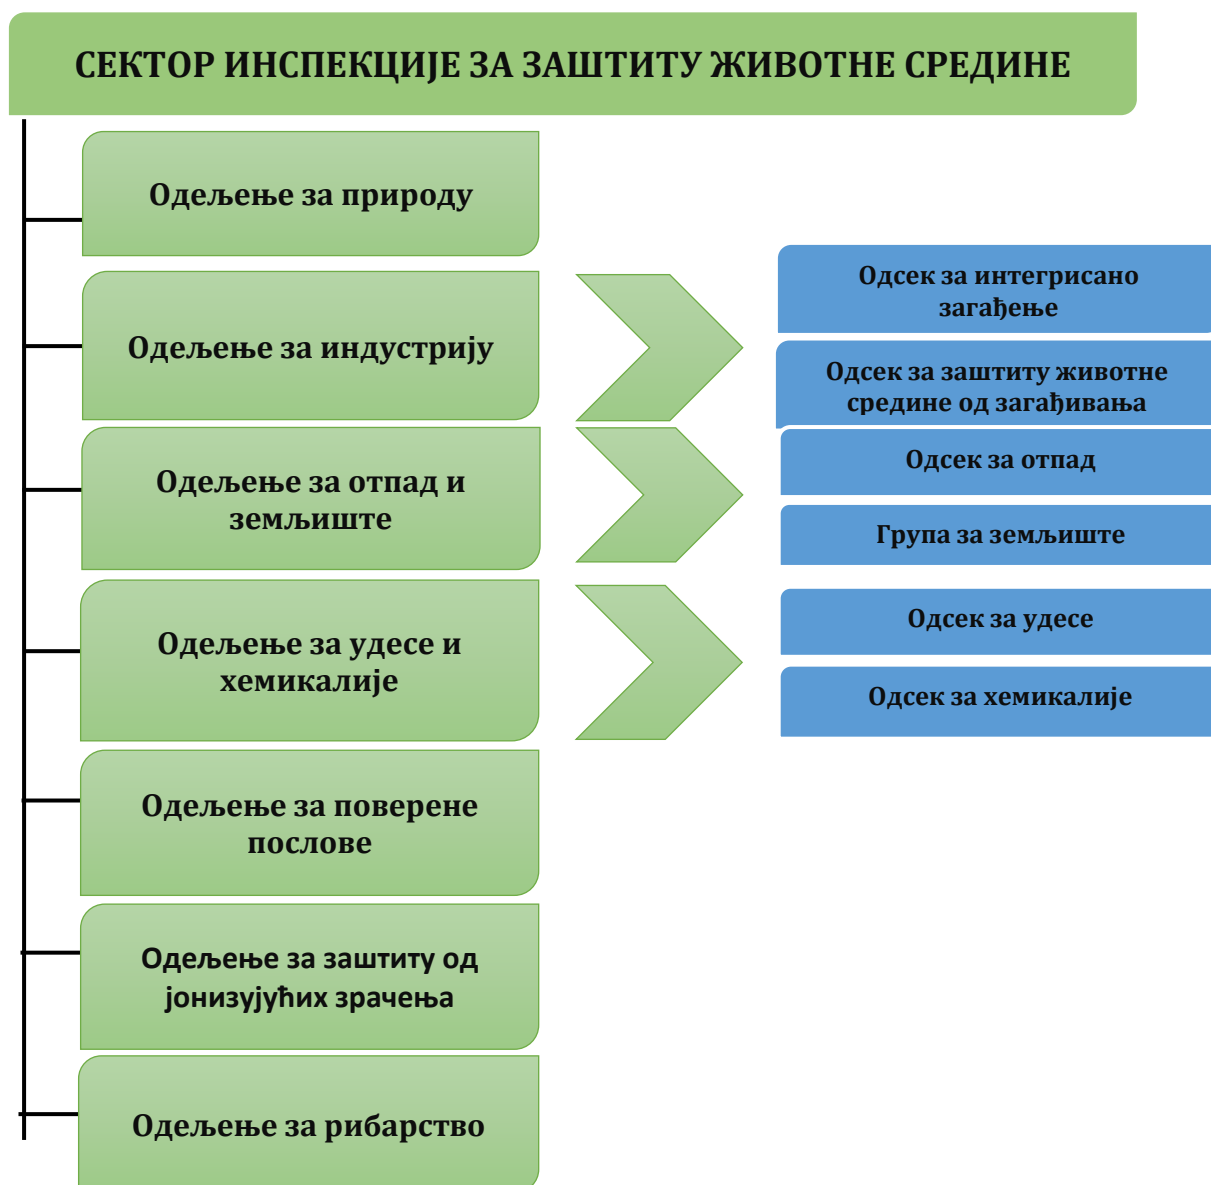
СЕКТОР ИНСПЕКЦИЈЕ ЗА ЗАШТИТУ ЖИВОТНЕ СРЕДИНЕ

Одељење за природу

Одељење за индустрију

Одсек за интегрисано загађење

Одсек за заштиту животне средине од загађивања

Одељење за отпад и земљиште

Одсек за отпад

Група за земљиште

Одељење за удесе и хемикалије

Одсек за удесе

Одсек за хемикалије

Одељење за поверене послове

Одељење за заштиту од јонизујућих зрачења

Одељење за рибарство